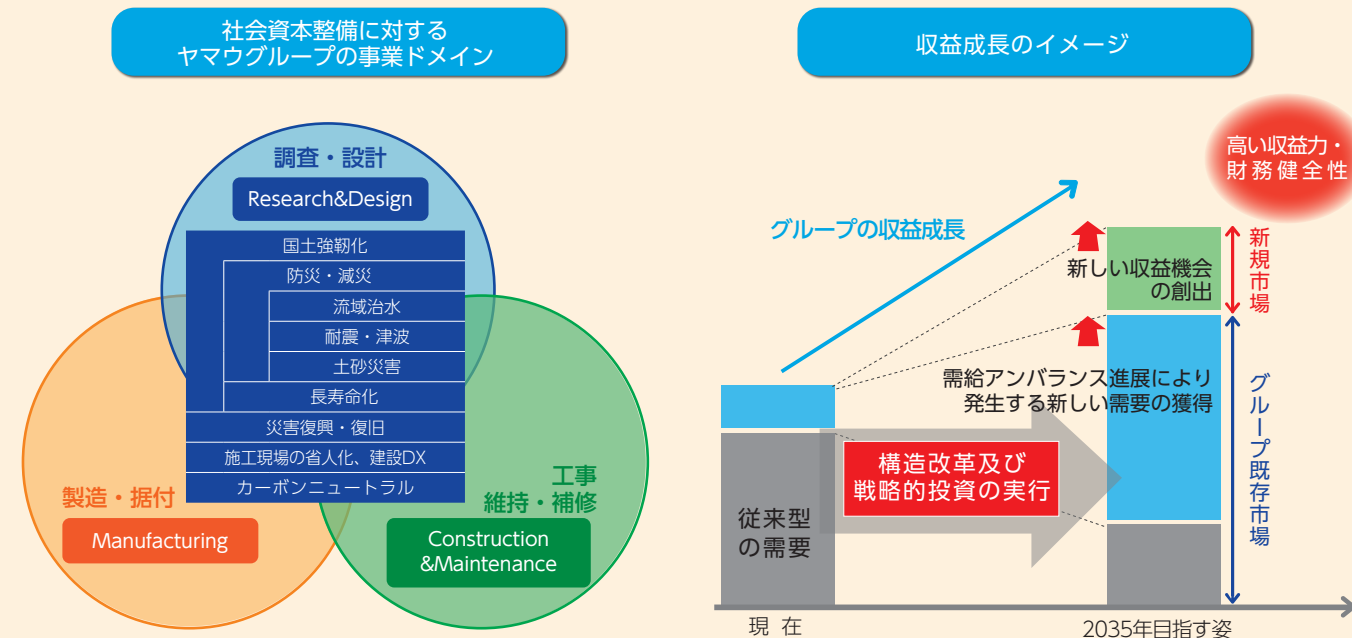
社会資本整備に対する
ヤマウグループの事業ドメイン

調査・設計
Research&Design

国土強靭化
防災・減災
流域治水
耐震・津波
土砂災害
長寿命化
災害復興・復旧
施工現場の省人化、建設DX
カーボンニュートラル

製造・据付
Manufacturing

工事
維持・補修
Construction
&Maintenance

収益成長のイメージ

高い収益力・
財務健全性

グループの収益成長

新しい収益機会
の創出

新規市場

需給アンバランス進展により
発生する新しい需要の獲得

グループ既存市場

構造改革及び
戦略的投資の実行

従来型
の需要

現 在

2035年目指す姿